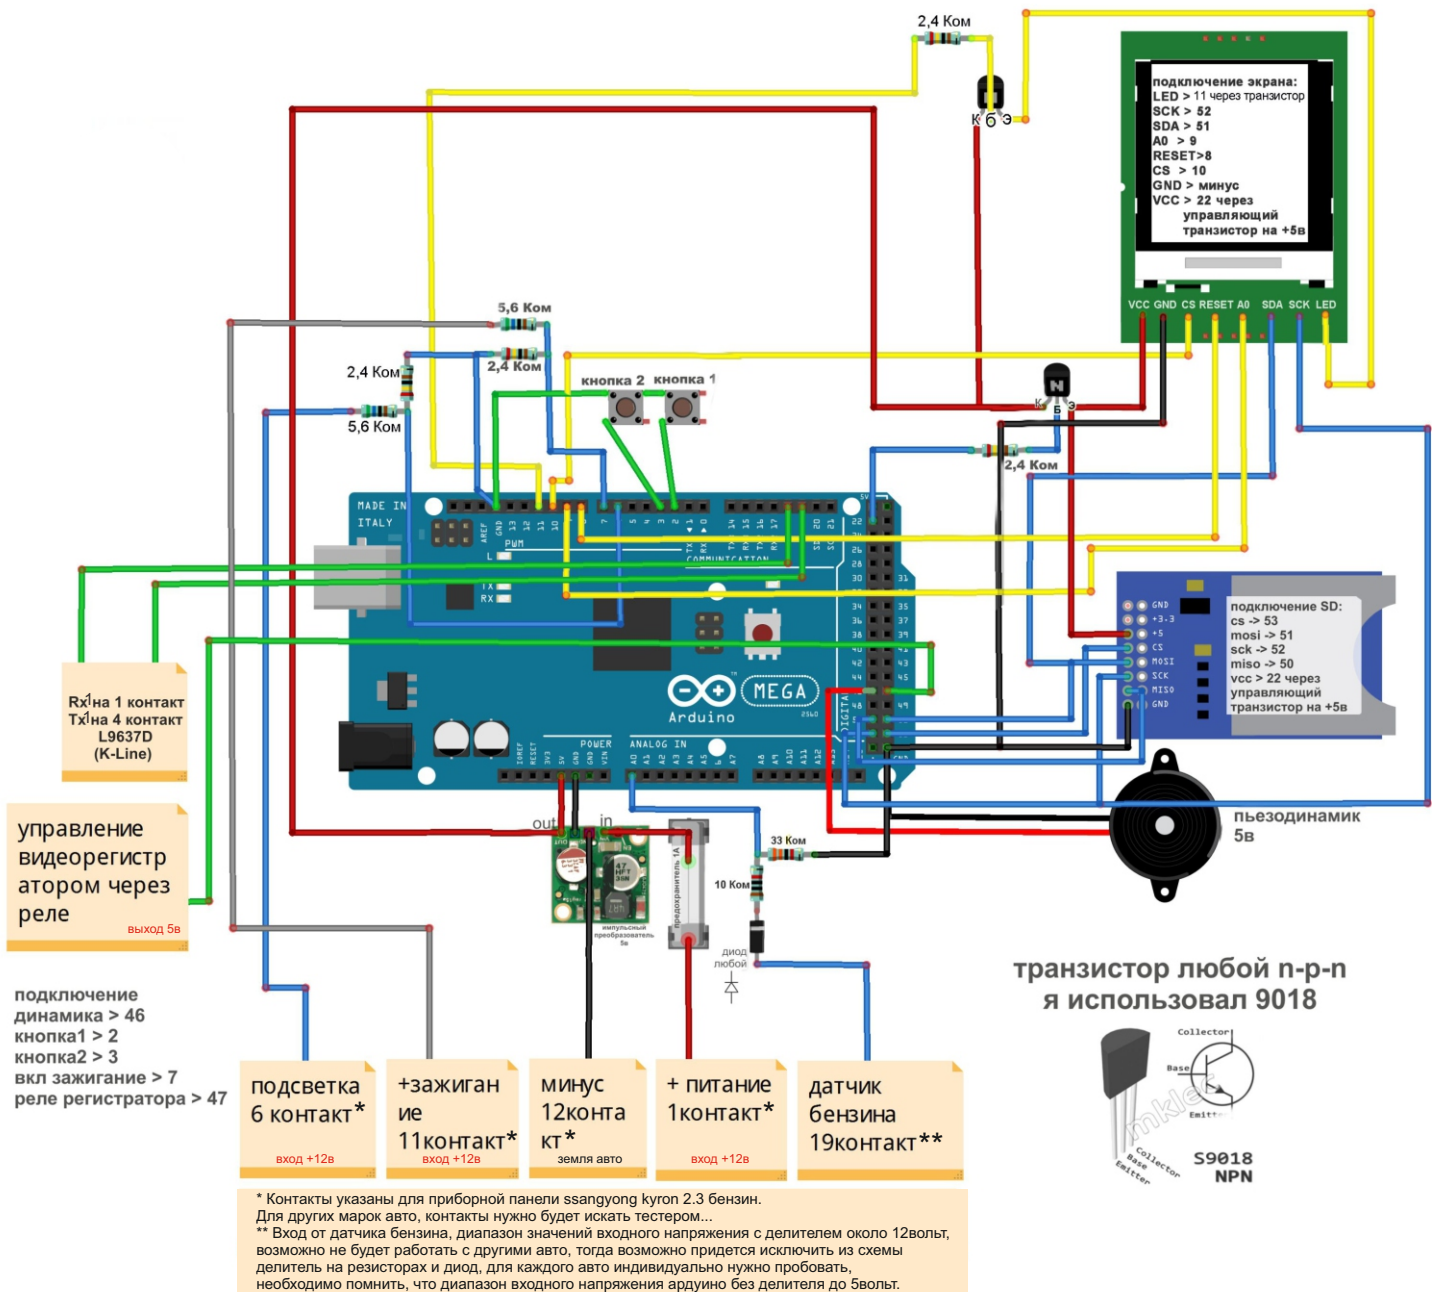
2,4 Ком

К Б Э

подключение экрана:
LED > 11 через транзистор
SCK > 52
SDA > 51
A0 > 9
RESET>8
CS > 10
GND > минус
VCC > 22 через управляющий транзистор на +5в

VCC GND CS RESET A0 SDA SCK LED

5,6 Ком

2,4 Ком

2,4 Ком

5,6 Ком

кнопка 2 кнопка 1

К Б Э

2,4 Ком

MADE IN ITALY

MEGA

Arduino

подключение SD:
cs -> 53
mosi -> 51
sck -> 52
miso -> 50
vcc > 22 через управляющий транзистор на +5в

GND +3.3 +5 CS MOSI SCK MISO GND

Rx на 1 контакт
Tx на 4 контакт
L9637D
(K-Line)

управление видеорегистратором через реле
выход 5в

out in

33 Ком

10 Ком

предохранитель 1А

импульсный преобразователь 5в

диод любой

пьезодинамик 5в

транзистор любой n-p-n
я использовал 9018

Collector
Base
Emitter

S9018
NPN

подключение
динамика > 46
кнопка1 > 2
кнопка2 > 3
вкл зажигание > 7
реле регистратора > 47

подсветка 6 контакт*
вход +12в

+зажигание 11контакт*
вход +12в

минус 12контакт*
земля авто

+ питание 1контакт*
вход +12в

датчик бензина 19контакт**

* Контакты указаны для приборной панели ssangyong kyron 2.3 бензин.
Для других марок авто, контакты нужно будет искать тестером...
** Вход от датчика бензина, диапазон значений входного напряжения с делителем около 12вольт, возможно не будет работать с другими авто, тогда возможно придется исключить из схемы делитель на резисторах и диод, для каждого авто индивидуально нужно пробовать, необходимо помнить, что диапазон входного напряжения ардуино без делителя до 5вольт.